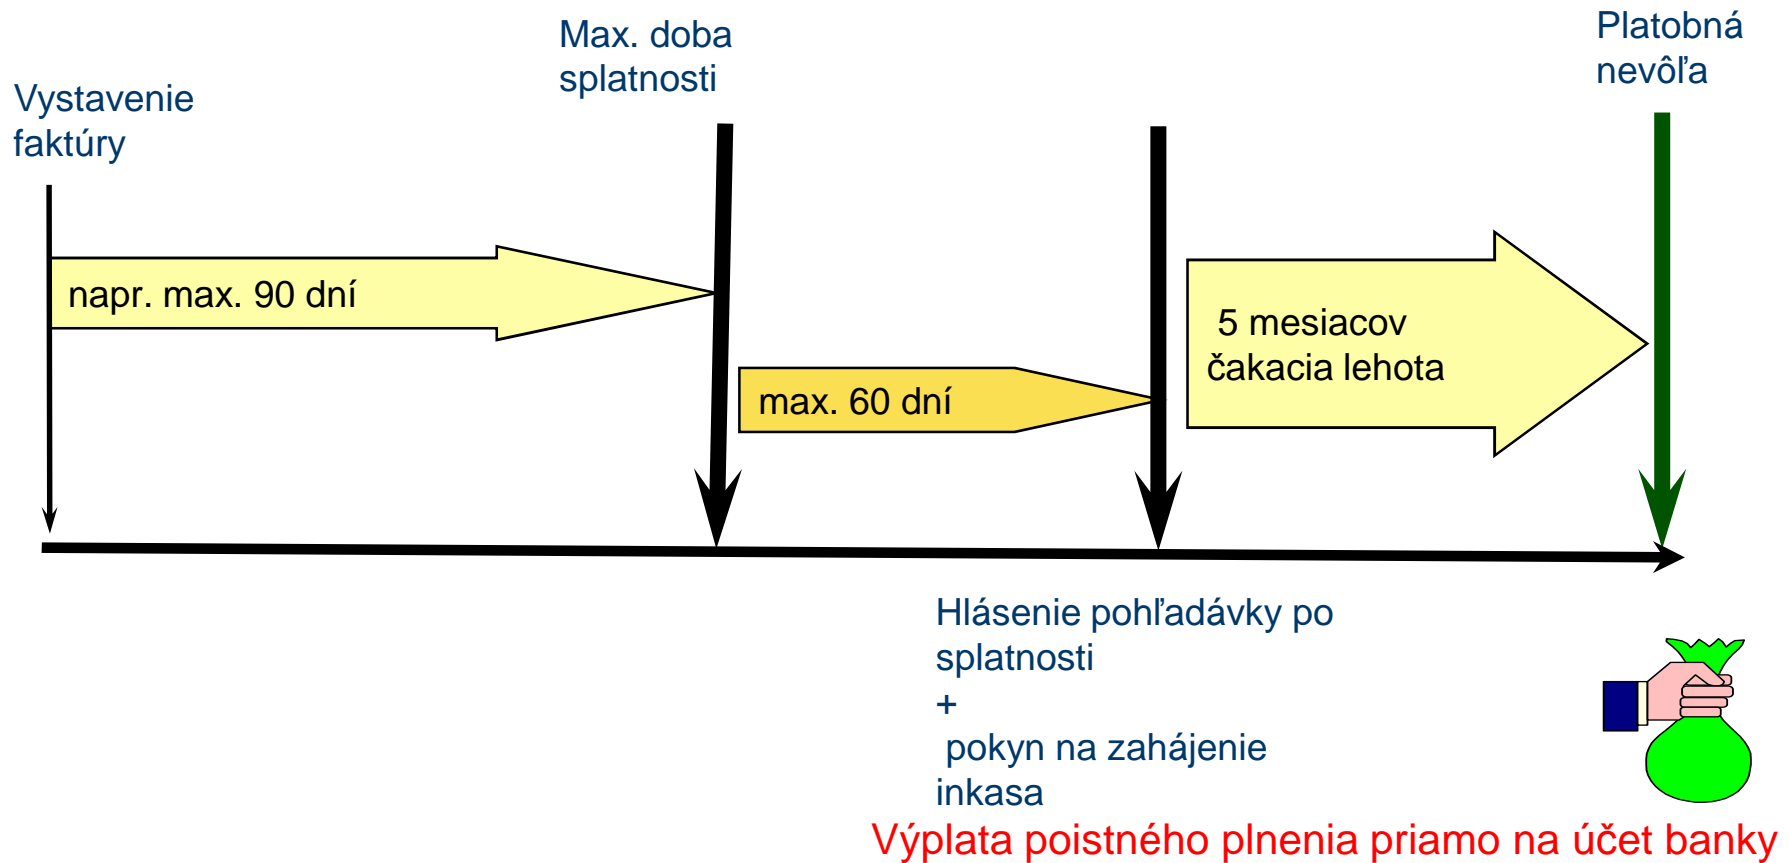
Vystavenie faktúry

Max. doba splatnosti

Platobná nevôľa

napr. max. 90 dní

max. 60 dní

5 mesiacov čakacia lehota

Hlásenie pohľadávky po splatnosti
+
pokyn na zahájenie inkasa

Výplata poistného plnenia priamo na účet banky